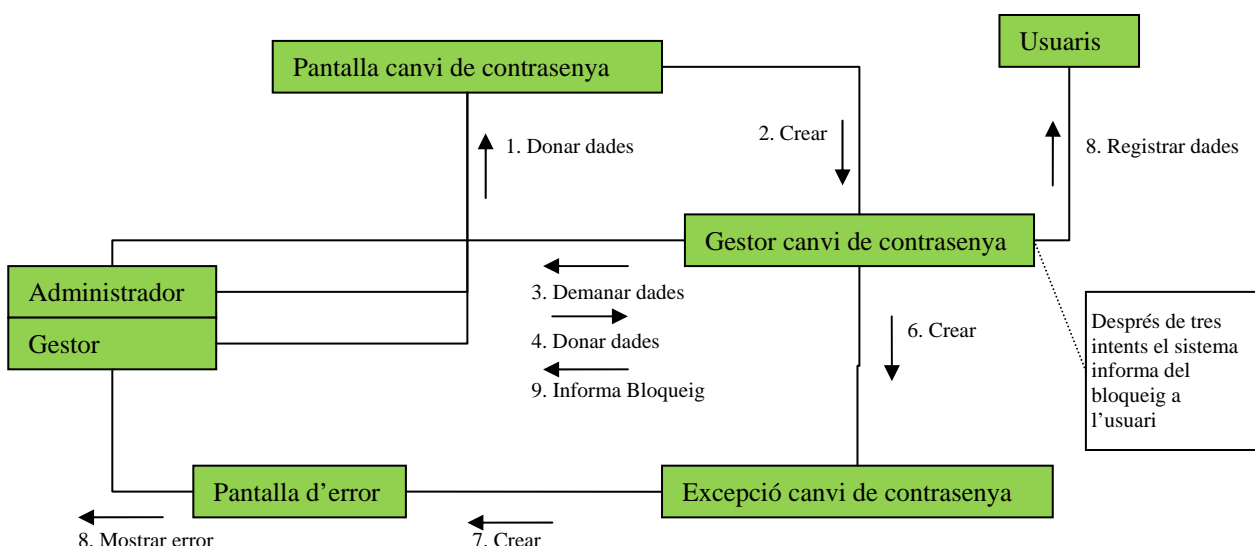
Pantalla canvi de contrasenya

Usuaris

1. Donar dades

2. Crear

8. Registrar dades

Gestor canvi de contrasenya

Administrador

Gestor

3. Demanar dades

4. Donar dades

9. Informa Bloqueig

6. Crear

Després de tres intents el sistema informa del bloqueig a l'usuari

Pantalla d'error

Excepció canvi de contrasenya

8. Mostrar error

7. Crear